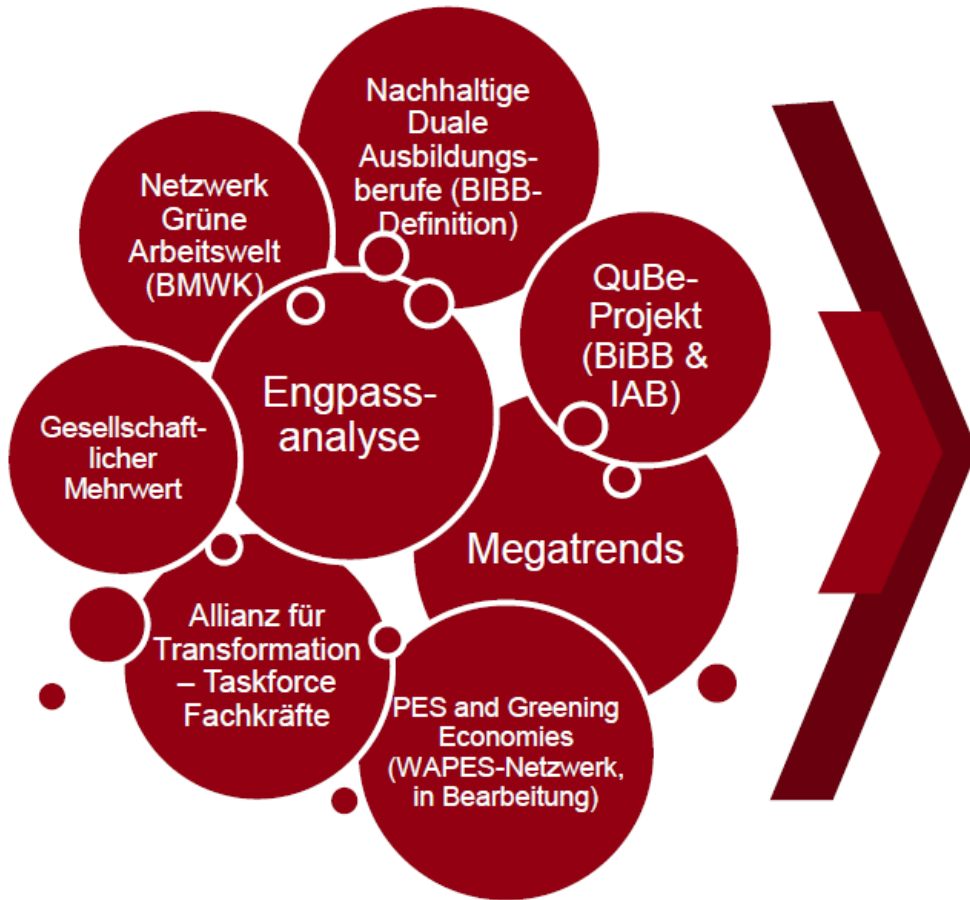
Nachhaltige Duale Ausbildungsberufe (BIBB-Definition)

Netzwerk Grüne Arbeitswelt (BMWK)

QuBe-Projekt (BiBB & IAB)

Engpassanalyse

Gesellschaftlicher Mehrwert

Megatrends

Allianz für Transformation – Taskforce Fachkräfte

PES and Greening Economies (WAPES-Netzwerk, in Bearbeitung)